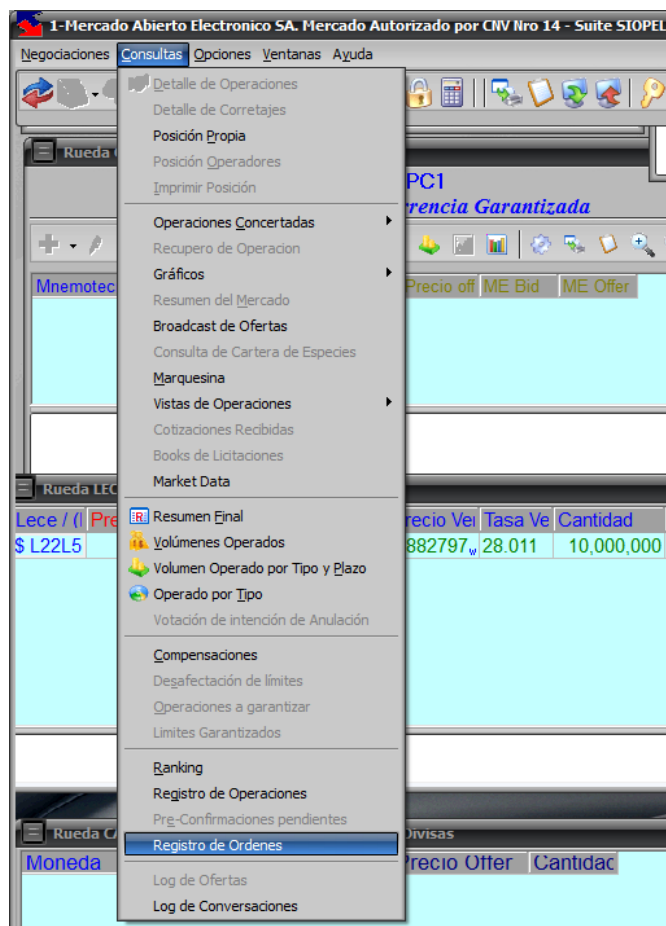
1-Mercado Abierto Electronico SA. Mercado Autorizado por CNV Nro 14 - Suite SIOPEL

Negociaciones Consultas Opciones Ventanas Ayuda

Rueda
PC1
rencia Garantizada
Mnemotec
Precio off ME Bid ME Offer

Rueda LEC
Lece / (I Pre
recio Vei Tasa Ve Cantidad
$ L22L5
882797 28.011 10,000,000

Rueda C
Divisas
Moneda
Precio Offer Cantidac

Detalle de Operaciones
Detalle de Corretajes
Posición Propia
Posición Operadores
Imprimir Posición
Operaciones Concertadas
Recupero de Operacion
Gráficos
Resumen del Mercado
Broadcast de Ofertas
Consulta de Cartera de Especies
Marquesina
Vistas de Operaciones
Cotizaciones Recibidas
Books de Licitaciones
Market Data
Resumen Final
Volúmenes Operados
Volumen Operado por Tipo y Plazo
Operado por Tipo
Votación de intención de Anulación
Compensaciones
Desafectación de límites
Operaciones a garantizar
Limites Garantizados
Ranking
Registro de Operaciones
Pre-Confirmaciones pendientes
Registro de Ordenes
Log de Ofertas
Log de Conversaciones